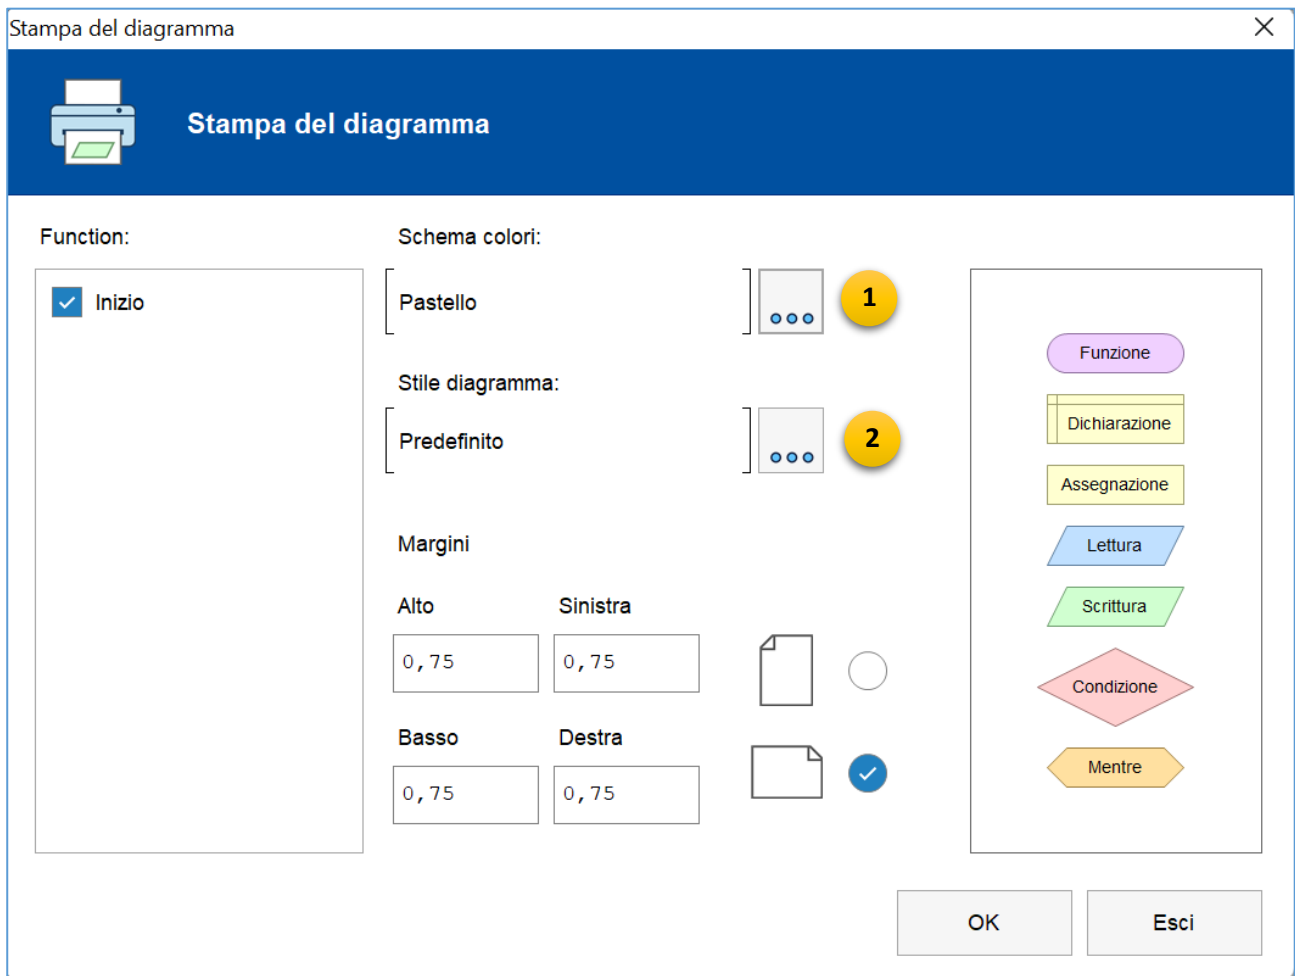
Stampa del diagramma

Stampa del diagramma

Function:

Inizio

Schema colori:

Pastello

1

Stile diagramma:

Predefinito

2

Margini

Alto

Sinistra

0,75

0,75

Basso

Destra

0,75

0,75

Funzione

Dichiarazione

Assegnazione

Lettura

Scrittura

Condizione

Mentre

OK

Esci